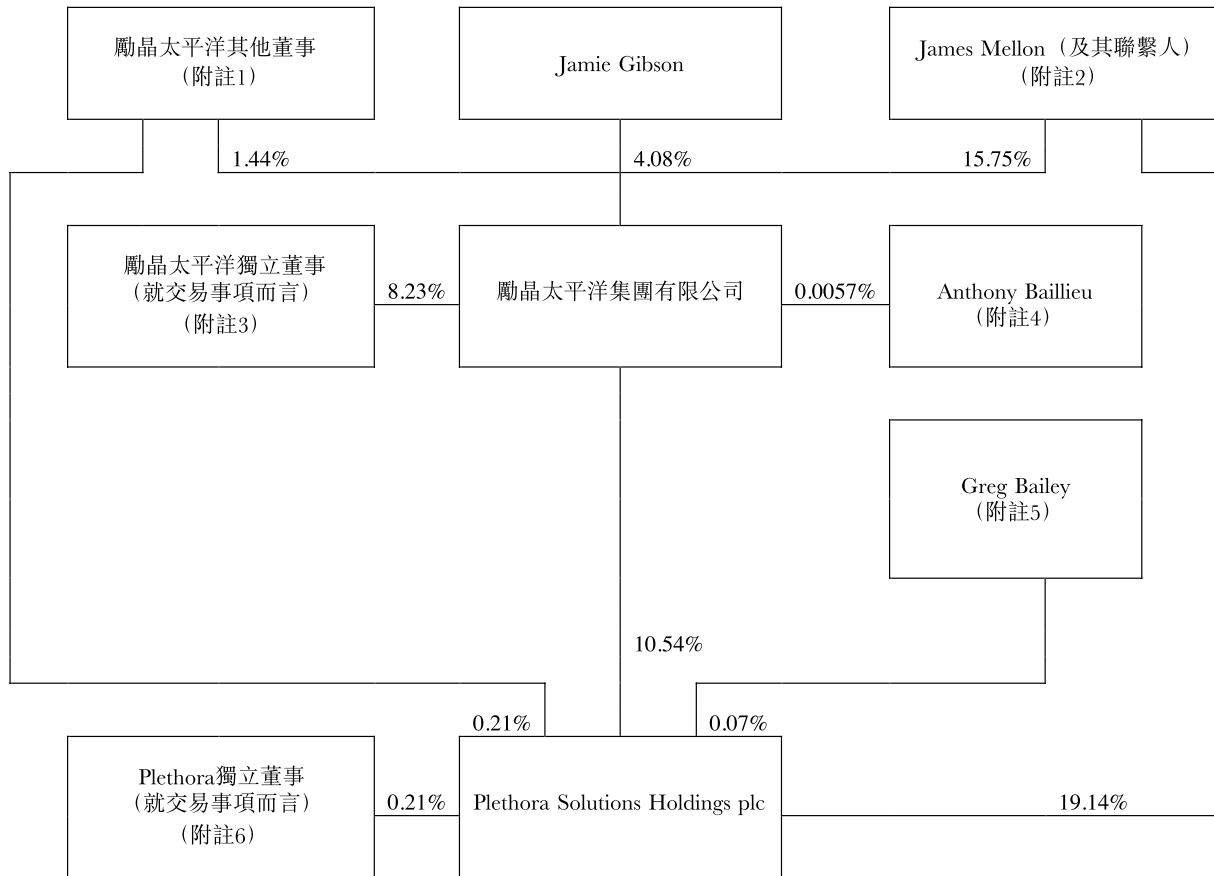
勵晶太平洋其他董事
(附註1)

Jamie Gibson

James Mellon(及其聯繫人)
(附註2)

1.44%

4.08%

15.75%

勵晶太平洋獨立董事
(就交易事項而言)
(附註3)

8.23%

勵晶太平洋集團有限公司

0.0057%

Anthony Baillieu
(附註4)

Greg Bailey
(附註5)

10.54%

0.21%

0.07%

Plethora獨立董事
(就交易事項而言)
(附註6)

0.21%

Plethora Solutions Holdings plc

19.14%